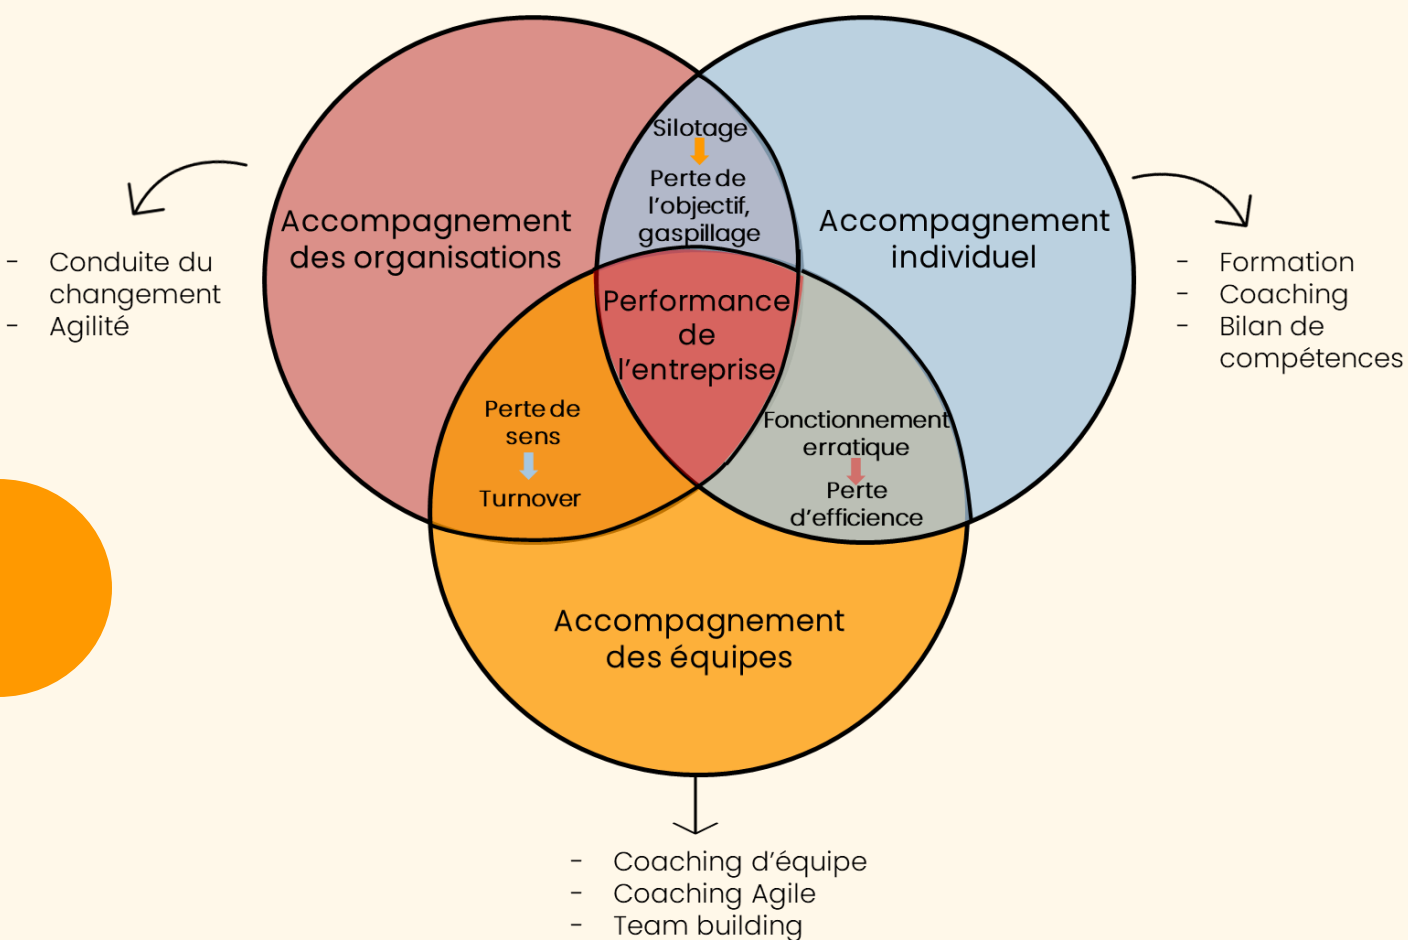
Accompagnement des organisations

Silotage

Perte de l'objectif, gaspillage

Accompagnement individuel

- Conduite du changement
- Agilité

Performance de l'entreprise

- Formation
- Coaching
- Bilan de compétences

Perte de sens

Turnover

Fonctionnement erratique

Perte d'efficience

Accompagnement des équipes

- Coaching d'équipe
- Coaching Agile
- Team building